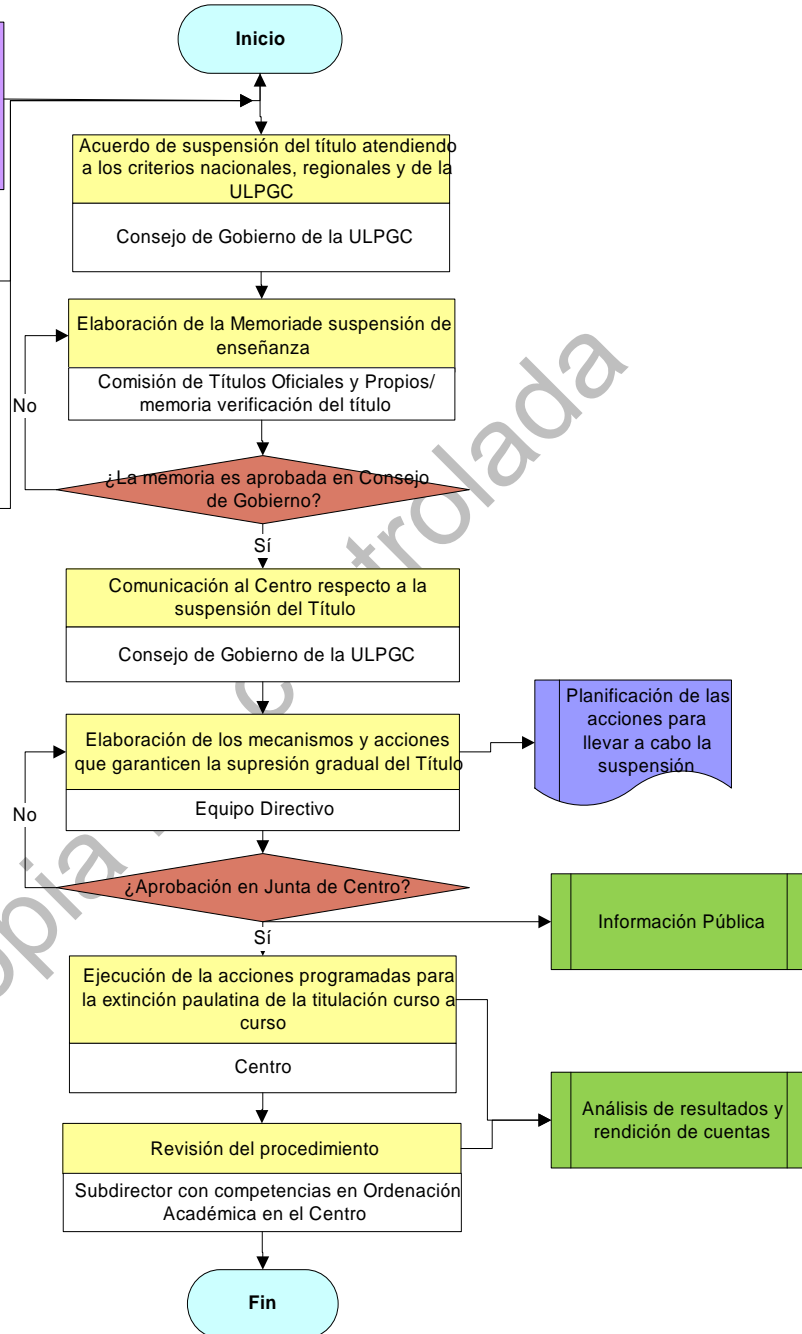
Inicio

Acuerdo de suspensión del título atendiendo a los criterios nacionales, regionales y de la ULPGC

Consejo de Gobierno de la ULPGC

Elaboración de la Memoriade suspensión de enseñanza

Comisión de Títulos Oficiales y Propios/ memoria verificación del título

No

¿La memoria es aprobada en Consejo de Gobierno?

Sí

Comunicación al Centro respecto a la suspensión del Título

Consejo de Gobierno de la ULPGC

Elaboración de los mecanismos y acciones que garanticen la supresión gradual del Título

Planificación de las acciones para llevar a cabo la suspensión

Equipo Directivo

No

¿Aprobación en Junta de Centro?

Información Pública

Sí

Ejecución de la acciones programadas para la extinción paulatina de la titulación curso a curso

Centro

Análisis de resultados y rendición de cuentas

Revisión del procedimiento

Subdirector con competencias en Ordenación Académica en el Centro

Fin

Copia no controlada